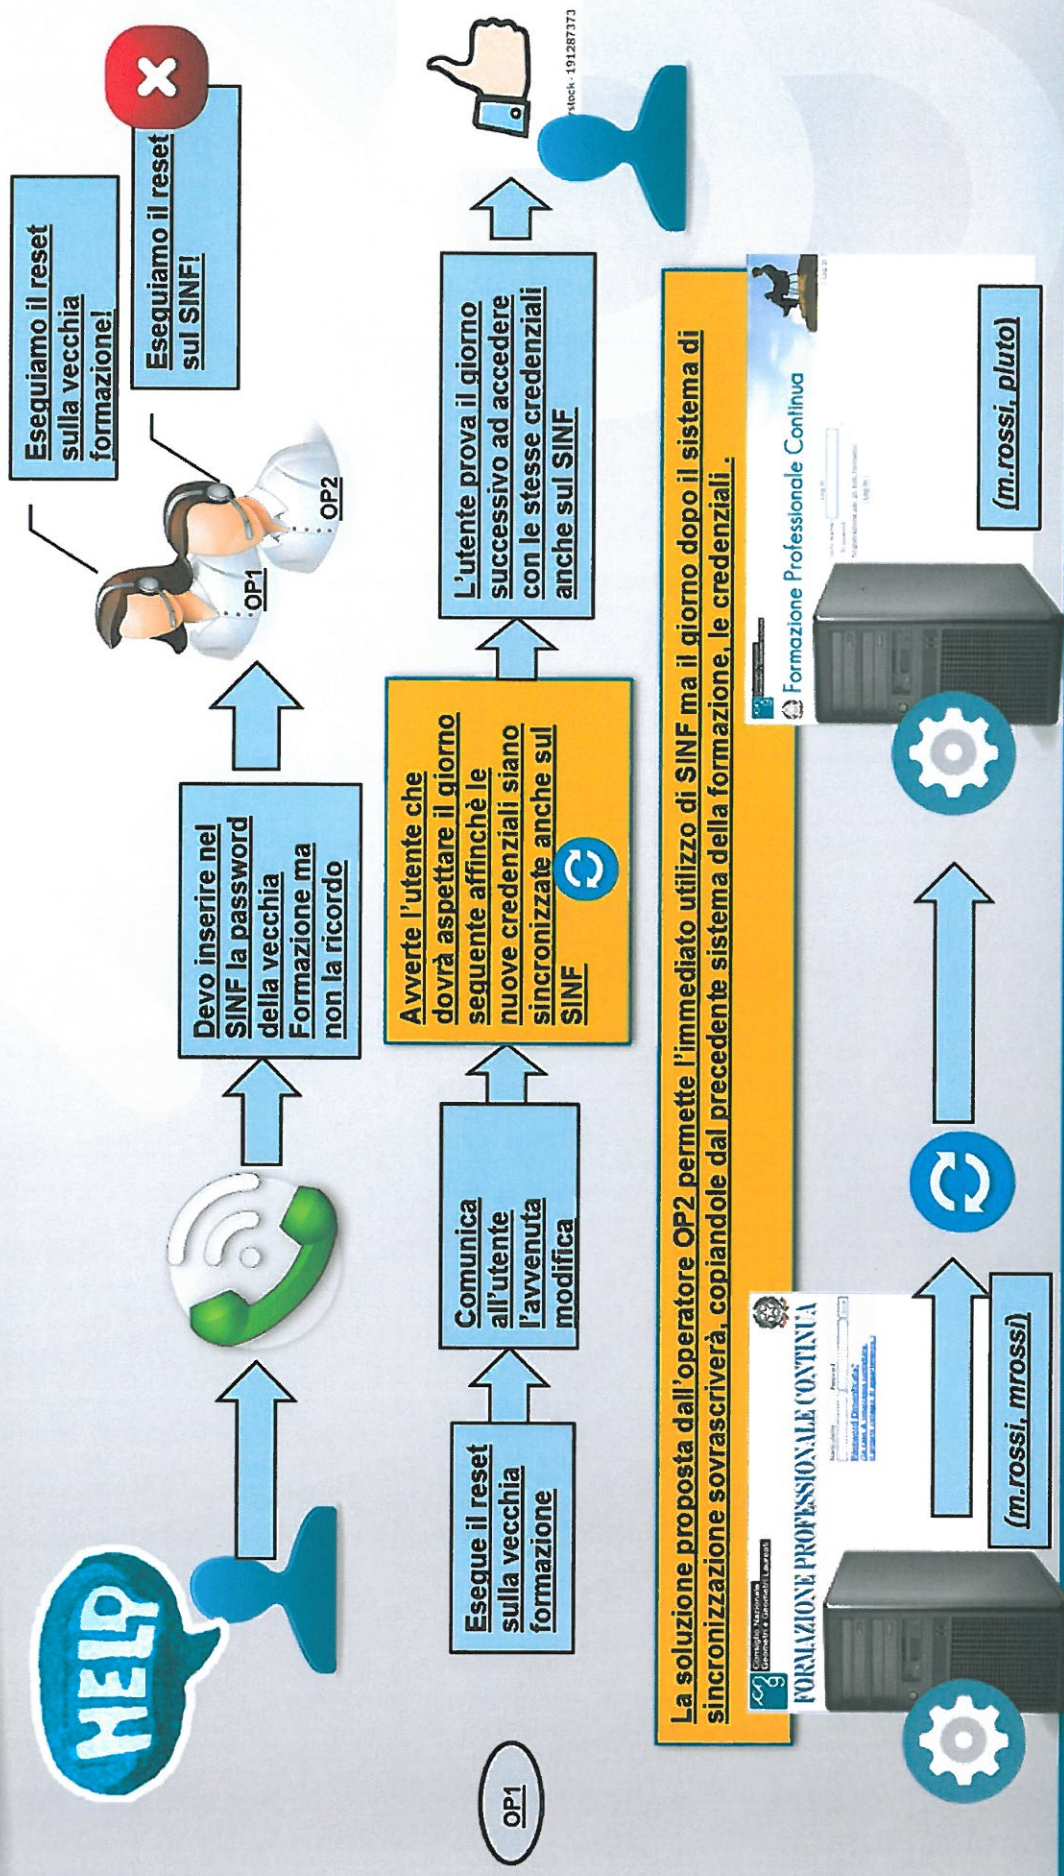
HELP

Devo inserire nel SINF la password della vecchia Formazione ma non la ricordo

OP1

OP2

Eseguiamo il reset sulla vecchia formazione!

Eseguiamo il reset sul SINF!

OP1

Esegue il reset sulla vecchia formazione

Comunica all'utente l'avvenuta modifica

Avverte l'utente che dovrà aspettare il giorno seguente affinché le nuove credenziali siano sincronizzate anche sul SINF

L'utente prova il giorno successivo ad accedere con le stesse credenziali anche sul SINF

rstock · 191287373

La soluzione proposta dall'operatore OP2 permette l'immediato utilizzo di SINF ma il giorno dopo il sistema di sincronizzazione sovrascriverà, copiandole dal precedente sistema della formazione, le credenziali.

Consiglio Nazionale Geometri e Geometri Laureati

FORMAZIONE PROFESSIONALE CONTINUA

(m.rossi, mrossi)

Formazione Professionale Continua

(m.rossi, pluto)